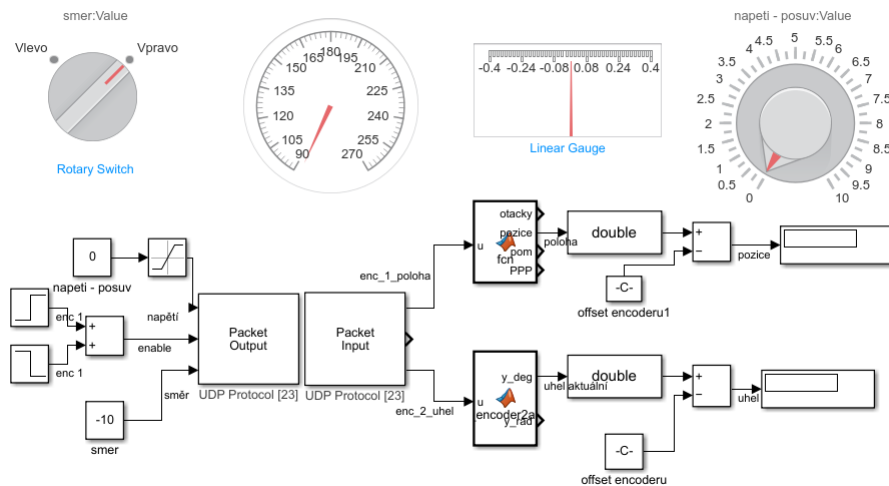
smer:Value

Vlevo

Vpravo

Rotary Switch

90 105 120 135 150 165 180 195 210 225 240 255 270

-0.4 -0.24 -0.08 0.08 0.24 0.4

Linear Gauge

napeti - posuv:Value

0 0.5 1 1.5 2 2.5 3 3.5 4 4.5 5 5.5 6 6.5 7 7.5 8 8.5 9 9.5 10

0

napeti - posuv

enc 1

enc 1

+

+

napětí

enable

-10

smer

směr

Packet Output

UDP Protocol [23]

Packet Input

UDP Protocol [23]

enc_1_poloha

enc_2_uhel

u

otacky

pozice

pom

PPP

fcn

poloha

double

-C-

offset encoderu1

+

−

pozice

u

y_deg

y_rad

encoder2a

uhel aktualni

double

-C-

offset encoderu

+

−

uhel